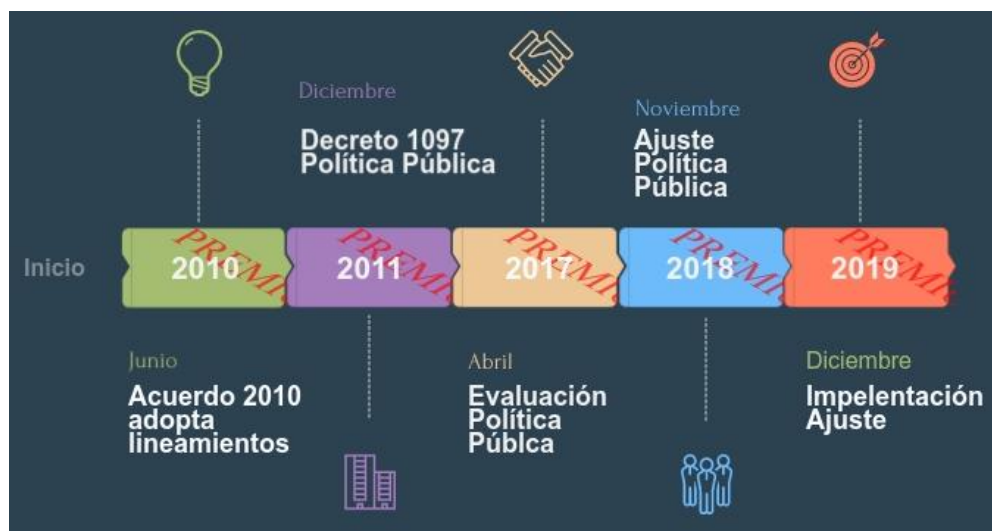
Diciembre

Decreto 1097 Política Pública

Noviembre

Ajuste Política Pública

Inicio

| 2010 | 2011 | 2017 | 2018 | 2019 |
|---|---|---|---|---|
| PREMI | PREMI | PREMI | PREMI | PREMI |

Junio

Acuerdo 2010 adopta lineamientos

Abril

Evaluación Política Publca

Diciembre

Impelentación Ajuste